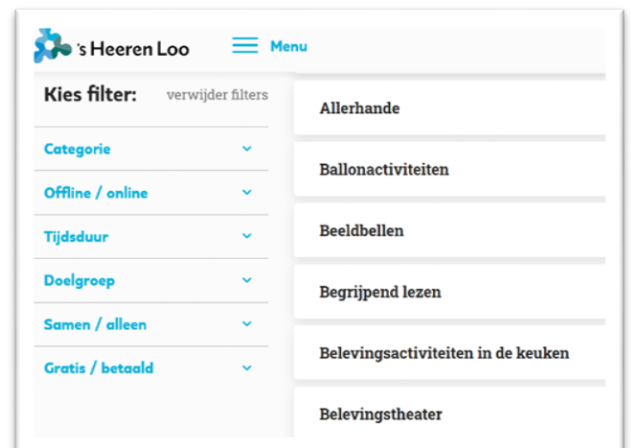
's Heeren Loo

Menu

Kies filter:

verwijder filters

Categorie

Offline / online

Tijdsduur

Doelgroep

Samen / alleen

Gratis / betaald

Allerhande

Ballonactiviteiten

Beeldbellen

Begrijpend lezen

Belevingsactiviteiten in de keuken

Belevingstheater